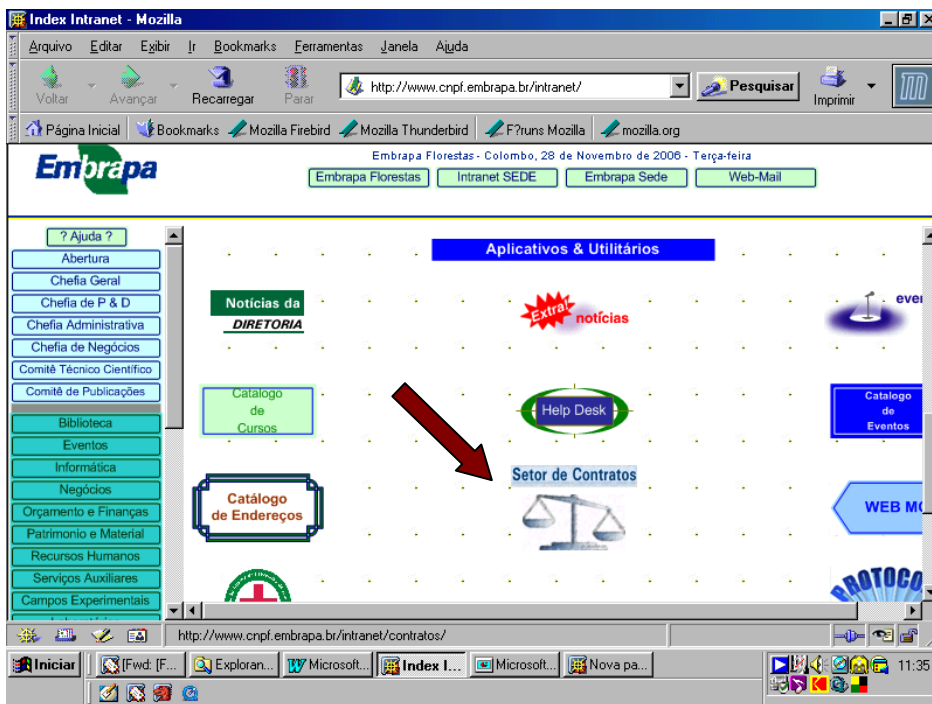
Index Intranet - Mozilla

Arquivo Editar Exibir Ir Bookmarks Ferramentas Janela Ajuda

Voltar Avançar Recarregar Parar http://www.cnpf.embrapa.br/intranet/ Pesquisar Imprimir

Página Inicial Bookmarks Mozilla Firebird Mozilla Thunderbird F?runs Mozilla mozilla.org

Embrapa

Embrapa Florestas - Colombo, 28 de Novembro de 2006 - Terça-feira

Embrapa Florestas Intranet SEDE Embrapa Sede Web-Mail

? Ajuda ?
Abertura
Chefia Geral
Chefia de P & D
Chefia Administrativa
Chefia de Negócios
Comitê Técnico Científico
Comitê de Publicações
Biblioteca
Eventos
Informática
Negócios
Orçamento e Finanças
Patrimonio e Material
Recursos Humanos
Serviços Auxiliares
Campos Experimentais

Aplicativos & Utilitários

Notícias da DIRETORIA

Extra! notícias

eve

Catalogo de Cursos

Help Desk

Catalogo de Eventos

Setor de Contratos

Catálogo de Endereços

WEB M

ROTOCO

http://www.cnpf.embrapa.br/intranet/contratos/

Iniciar [Fwd: [F... Exploran... Microsoft... Index I... Microsoft... Nova pa... 11:35